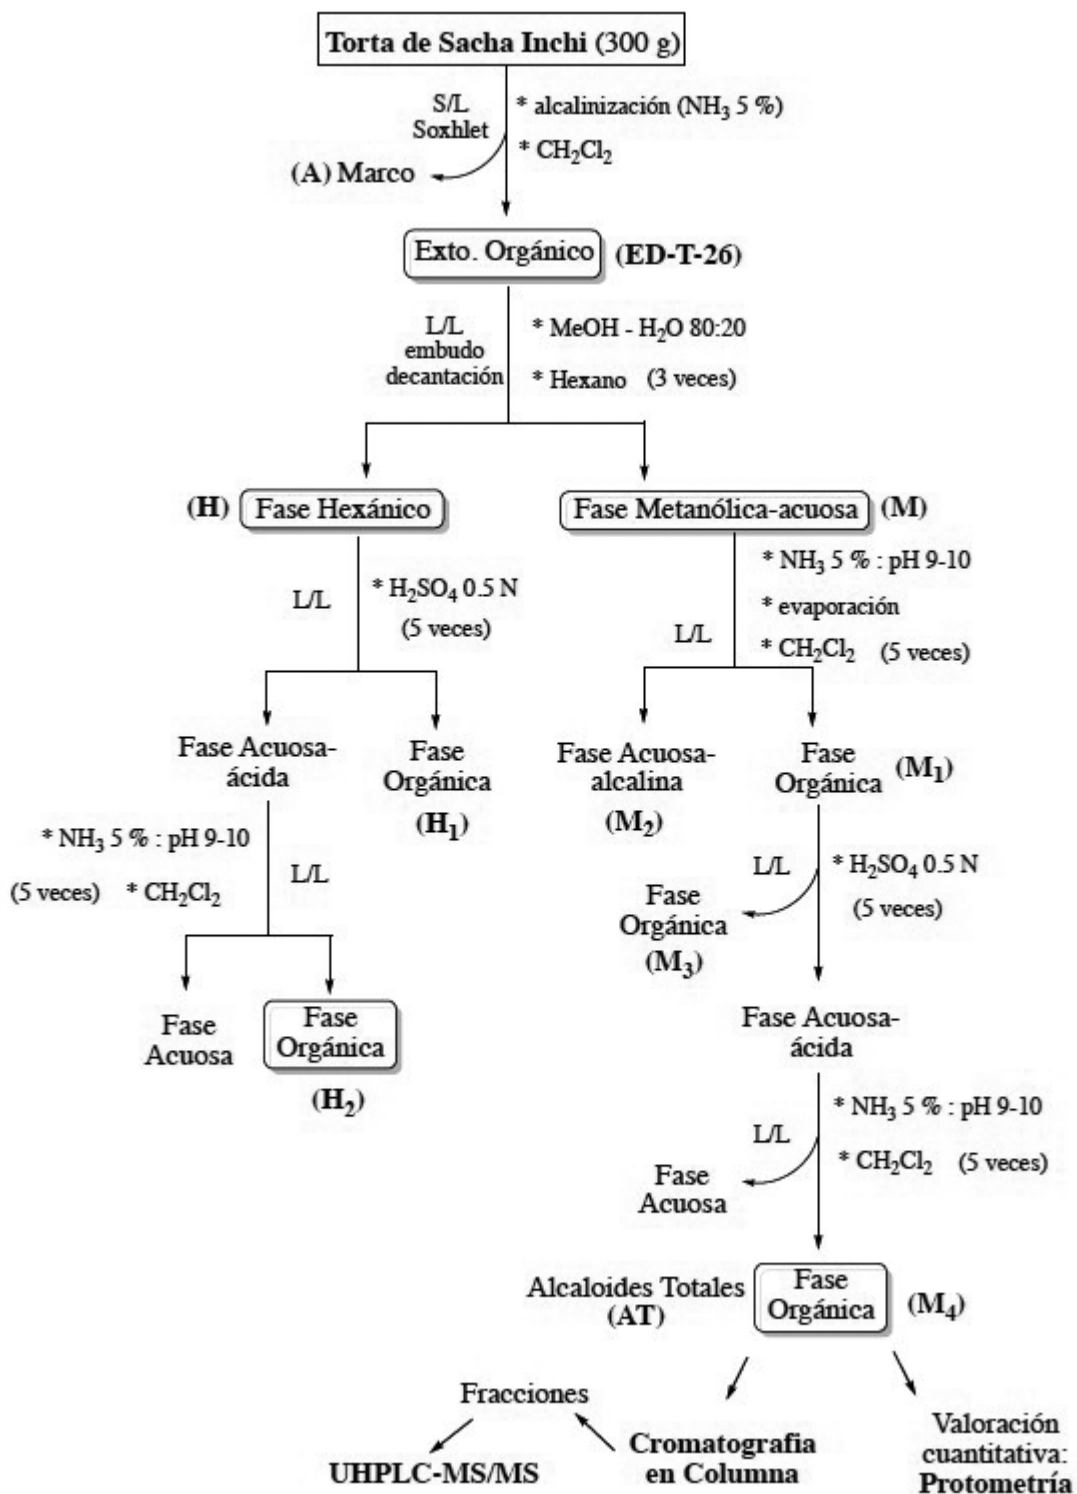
Torta de Sacha Inchi (300 g)

S/L
Soxhlet

* alcalinización ($NH_3$ 5 %)

* $CH_2Cl_2$

(A) Marco

Exto. Orgánico (ED-T-26)

L/L
embudo
decantación

* MeOH - $H_2O$ 80:20

* Hexano (3 veces)

(H) Fase Hexánico

Fase Metanólica-acuosa (M)

L/L

* $H_2SO_4$ 0.5 N
(5 veces)

* $NH_3$ 5 % : pH 9-10

* evaporación

L/L

* $CH_2Cl_2$ (5 veces)

Fase Acuosa-ácida

Fase Orgánica
($H_1$)

Fase Acuosa-alcalina
($M_2$)

Fase Orgánica ($M_1$)

* $NH_3$ 5 % : pH 9-10

L/L

(5 veces) * $CH_2Cl_2$

L/L

* $H_2SO_4$ 0.5 N
(5 veces)

Fase Orgánica
($M_3$)

Fase Acuosa

Fase Orgánica
($H_2$)

Fase Acuosa-ácida

* $NH_3$ 5 % : pH 9-10

L/L

* $CH_2Cl_2$ (5 veces)

Fase Acuosa

Alcaloides Totales
(AT)

Fase Orgánica ($M_4$)

Fracciones

UHPLC-MS/MS

Cromatografia en Columna

Valoración cuantitativa:
Protometría